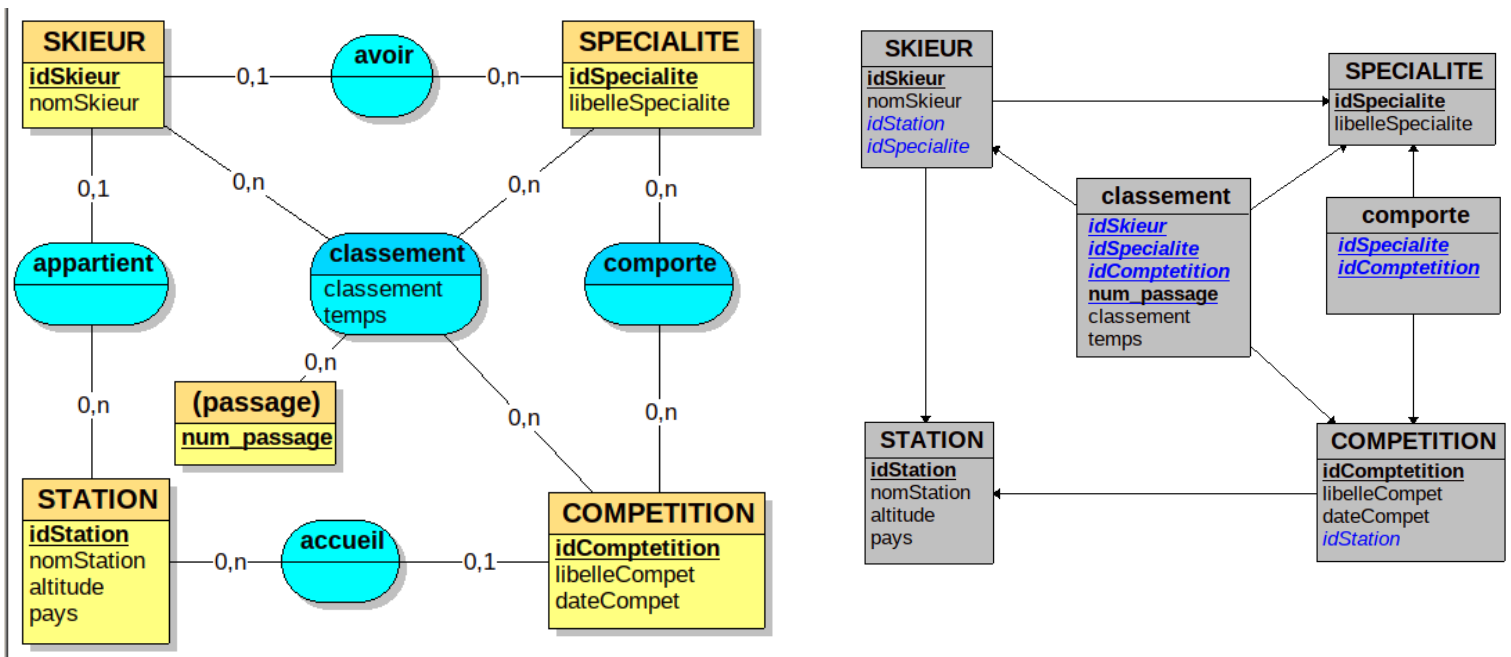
SKIEUR
idSkieur
nomSkieur

0,1

avoir

0,n

SPECIALITE
idSpecialite
libelleSpecialite

0,1

0,n

0,n

0,n

appartient

classement
classement
temps

comporte

0,n

(passage)
num_passage

0,n

0,n

0,n

STATION
idStation
nomStation
altitude
pays

0,n

accueil

0,1

COMPETITION
idComptetition
libelleCompet
dateCompet

SKIEUR
idSkieur
nomSkieur
idStation
idSpecialite

SPECIALITE
idSpecialite
libelleSpecialite

classement
idSkieur
idSpecialite
idComptetition
num_passage
classement
temps

comporte
idSpecialite
idComptetition

STATION
idStation
nomStation
altitude
pays

COMPETITION
idComptetition
libelleCompet
dateCompet
idStation